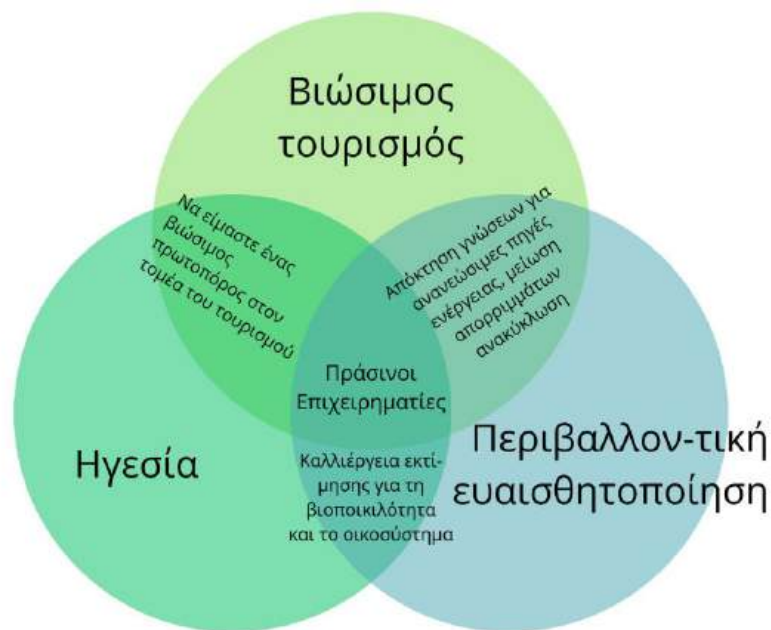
Βιώσιμος τουρισμός

Να είμαστε ένας βιώσιμος πρωτοπόρος στον τομέα του τουρισμού

Απόκτηση γνώσεων για ανανεώσιμες πηγές ενέργειας, μείωση απορριμμάτων ανακύκλωση

Πράσινοι Επιχειρηματίες

Ηγεσία

Περιβαλλον-τική ευαισθητοποίηση

Καλλιέργεια εκτίμησης για τη βιοποικιλότητα και το οικοσύστημα